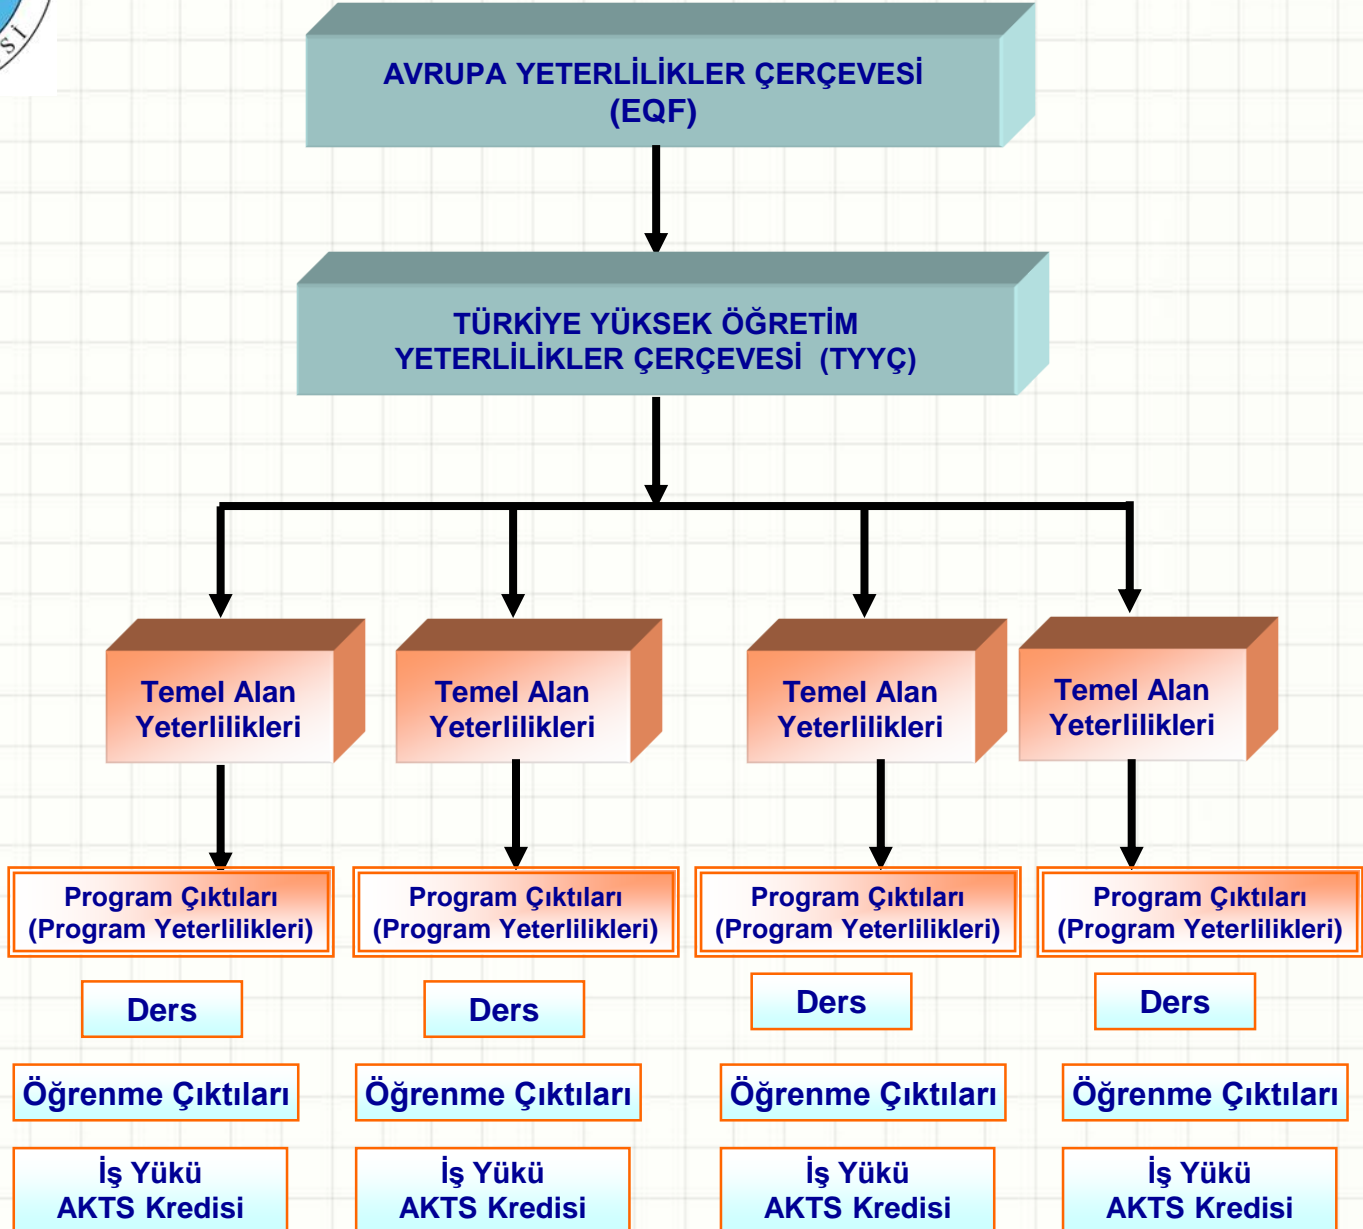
AVRUPA YETERLİLİKLER ÇERÇEVESİ (EQF)

TÜRKİYE YÜKSEK ÖĞRETİM YETERLİLİKLER ÇERÇEVESİ (TYYÇ)

Temel Alan Yeterlilikleri

Temel Alan Yeterlilikleri

Temel Alan Yeterlilikleri

Temel Alan Yeterlilikleri

Program Çıktıları (Program Yeterlilikleri)

Program Çıktıları (Program Yeterlilikleri)

Program Çıktıları (Program Yeterlilikleri)

Program Çıktıları (Program Yeterlilikleri)

Ders

Ders

Ders

Ders

Öğrenme Çıktıları

Öğrenme Çıktıları

Öğrenme Çıktıları

Öğrenme Çıktıları

İş Yükü AKTS Kredisi

İş Yükü AKTS Kredisi

İş Yükü AKTS Kredisi

İş Yükü AKTS Kredisi